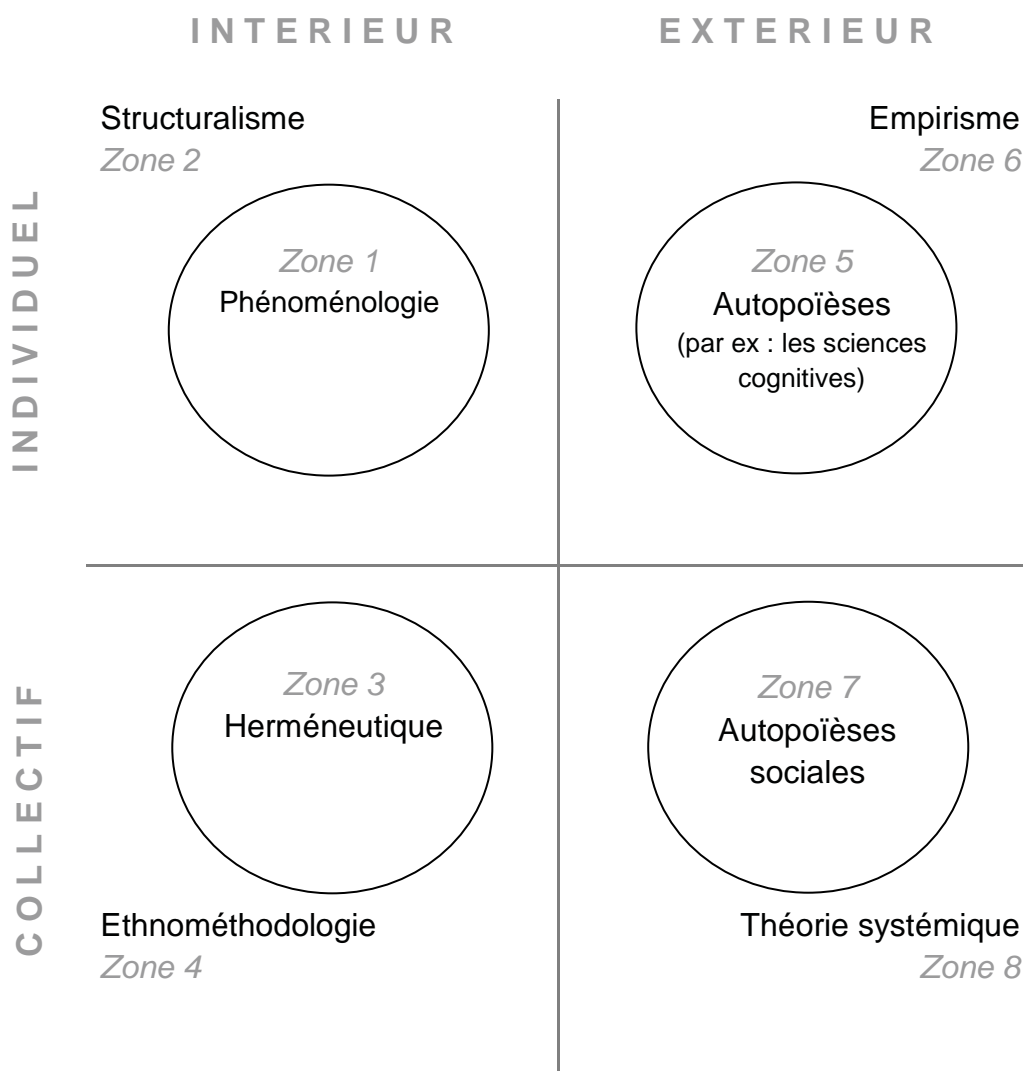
INTERIEUR

EXTERIEUR

INDIVIDUEL

Structuralisme
Zone 2

Zone 1
Phénoménologie

Empirisme
Zone 6

Zone 5
Autopoïèses
(par ex : les sciences cognitives)

COLLECTIF

Zone 3
Herméneutique

Ethnométhodologie
Zone 4

Zone 7
Autopoïèses sociales

Théorie systémique
Zone 8